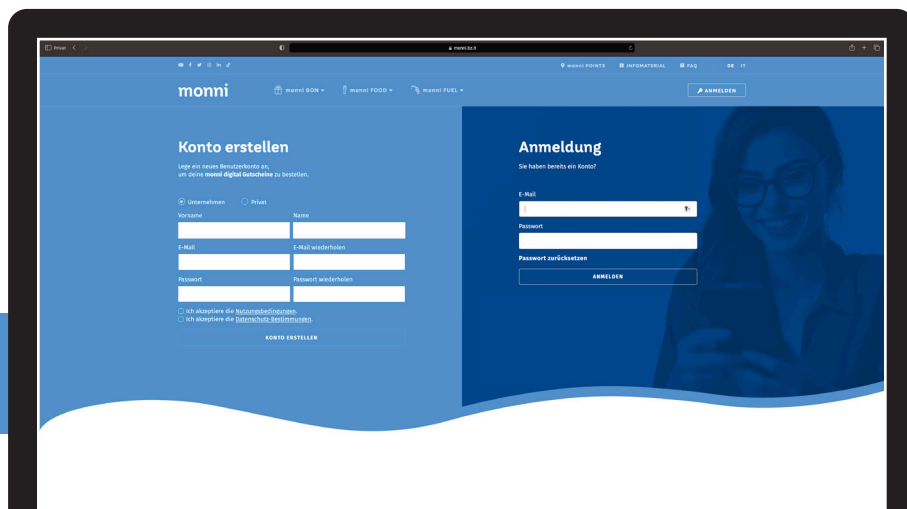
Privat

monni.bz.it

monni POINTS INFOMATERIAL FAQ DE IT

monni

monni BON monni FOOD monni FUEL

ANMELDEN

Konto erstellen

Lege ein neues Benutzerkonto an, um deine **monni digital Gutscheine** zu bestellen.

Unternehmen Privat

Vorname

Name

E-Mail

E-Mail wiederholen

Passwort

Passwort wiederholen

Ich akzeptiere die Nutzungsbedingungen.

Ich akzeptiere die Datenschutz-Bestimmungen.

KONTO ERSTELLEN

Anmeldung

Sie haben bereits ein Konto?

E-Mail

Passwort

Passwort zurücksetzen

ANMELDEN